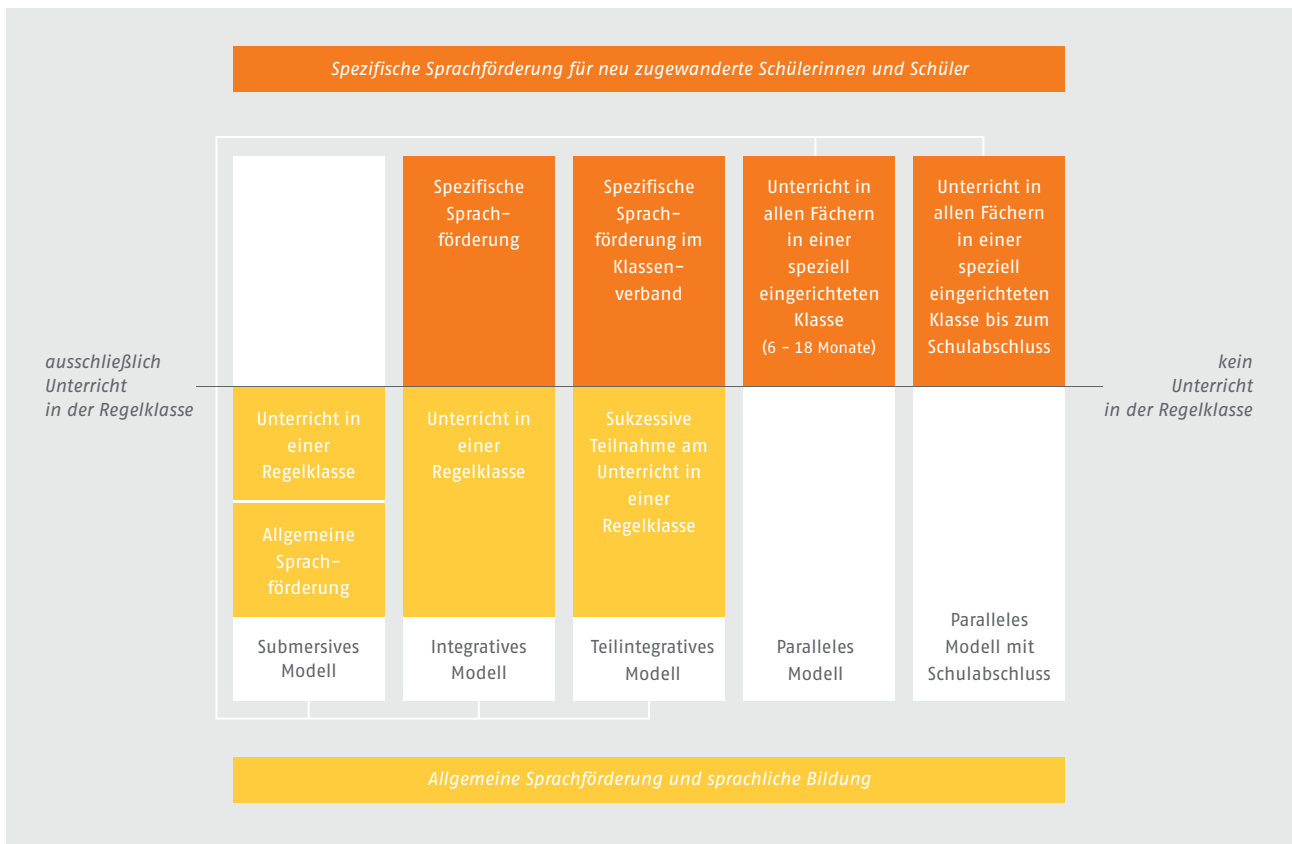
Spezifische Sprachförderung für neu zugewanderte Schülerinnen und Schüler

ausschließlich Unterricht in der Regelklasse

kein Unterricht in der Regelklasse

Unterricht in einer Regelklasse

Allgemeine Sprachförderung

Submersives Modell

Spezifische Sprachförderung

Unterricht in einer Regelklasse

Integratives Modell

Spezifische Sprachförderung im Klassenverband

Sukzessive Teilnahme am Unterricht in einer Regelklasse

Teilintegratives Modell

Unterricht in allen Fächern in einer speziell eingerichteten Klasse (6 – 18 Monate)

Paralleles Modell

Unterricht in allen Fächern in einer speziell eingerichteten Klasse bis zum Schulabschluss

Paralleles Modell mit Schulabschluss

Allgemeine Sprachförderung und sprachliche Bildung